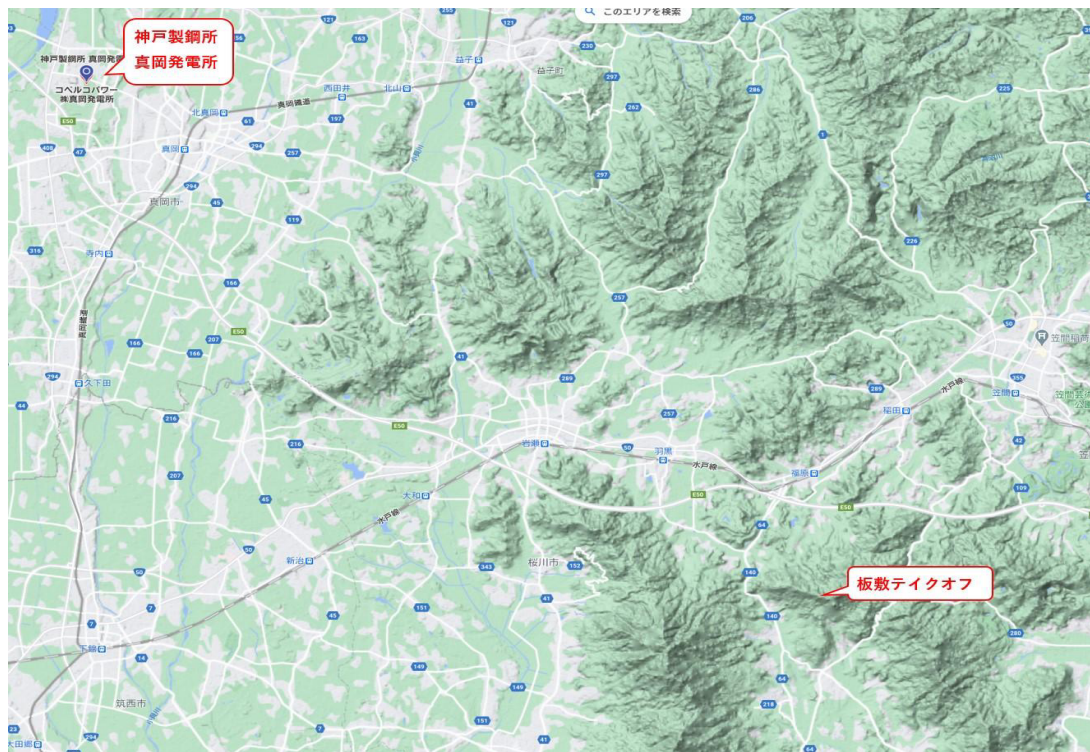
このエリアを検索

神戸製鋼所
真岡発電所

神戸製鋼所 真岡発
コベルコパワー
株真岡発電所

益子町
益子
北真岡
西田井
北山
真岡鐵道
真岡
真岡市
寺内
久下田
岩瀬
羽黒
水戸線
福原
稲田
笠間
大和
新治
桜川市
下館
筑西市
板敷テイクオフ

E50
294
408
47
121
163
230
297
262
206
286
225
41
197
61
257
45
119
316
166
207
1
226
355
289
216
42
50
64
146
140
109
342
152
151
7
14
149
218
280
23